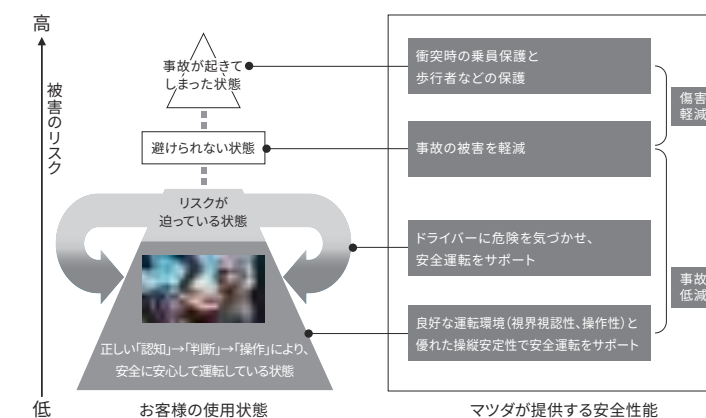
高

被害のリスク

低

事故が起きてしまった状態

避けられない状態

リスクが迫っている状態

正しい「認知」→「判断」→「操作」により、安全に安心して運転している状態

お客様の使用状態

衝突時の乗員保護と歩行者などの保護

事故の被害を軽減

傷害軽減

ドライバーに危険を気づかせ、安全運転をサポート

良好な運転環境(視界視認性、操作性)と優れた操縦安定性で安全運転をサポート

事故低減

マツダが提供する安全性能